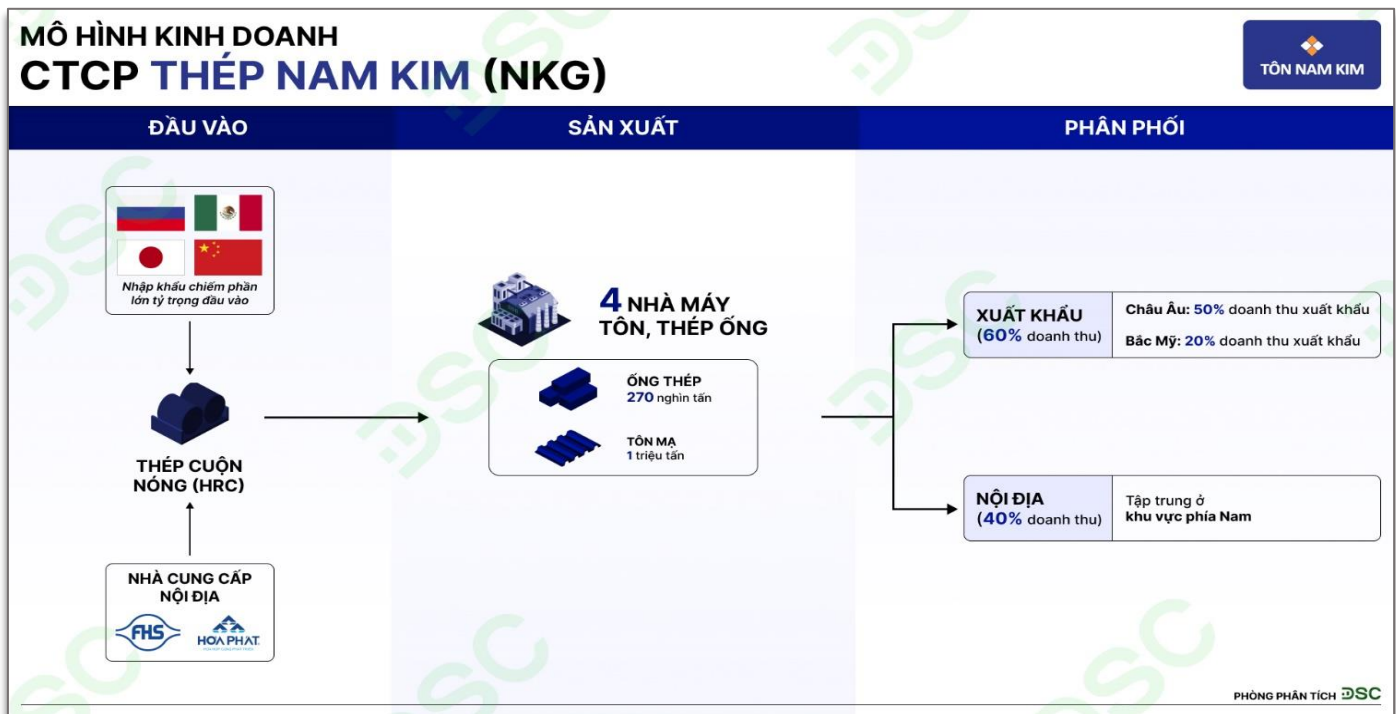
MÔ HÌNH KINH DOANH
CTCP THÉP NAM KIM (NKG)

TÔN NAM KIM

ĐẦU VÀO

SẢN XUẤT

PHÂN PHỐI

Nhập khẩu chiếm phần lớn tỷ trọng đầu vào

THÉP CUỘN NÓNG (HRC)

NHÀ CUNG CẤP NỘI ĐỊA

FHS

HOA PHAT

4 NHÀ MÁY TÔN, THÉP ỐNG

ỐNG THÉP
270 nghìn tấn

TÔN MẠ
1 triệu tấn

XUẤT KHẨU
(60% doanh thu)

Châu Âu: 50% doanh thu xuất khẩu

Bắc Mỹ: 20% doanh thu xuất khẩu

NỘI ĐỊA
(40% doanh thu)

Tập trung ở khu vực phía Nam

PHÒNG PHÂN TÍCH DSC